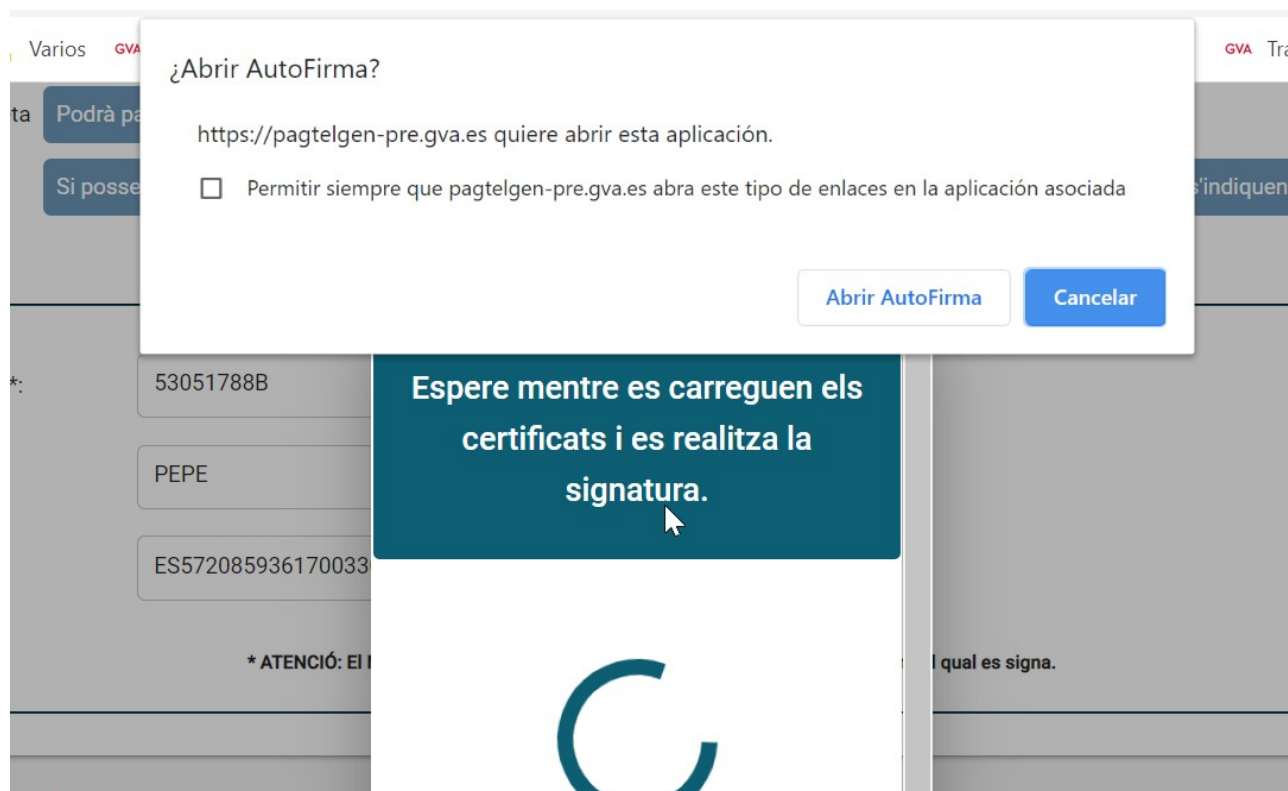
Varios GVA

GVA Tra

ta Podrà pa

Si posse

s'indiquen

¿Abrir AutoFirma?

https://pagtelgen-pre.gva.es quiere abrir esta aplicación.

Permitir siempre que pagtelgen-pre.gva.es abra este tipo de enlaces en la aplicación asociada

Abrir AutoFirma

Cancelar

*:

53051788B

PEPE

ES572085936170033

Espere mentre es carreguen els certificats i es realitza la signatura.

* ATENCIÓ: El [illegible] qual es signa.